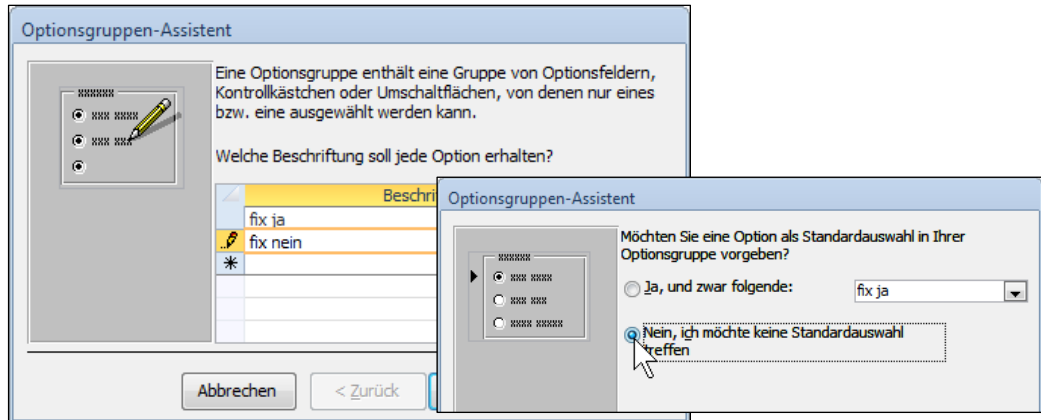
Optionsgruppen-Assistent

Eine Optionsgruppe enthält eine Gruppe von Optionsfeldern, Kontrollkästchen oder Umschaltflächen, von denen nur eines bzw. eine ausgewählt werden kann.

Welche Beschriftung soll jede Option erhalten?

| | Beschri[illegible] |
|---|---|
| | fix ja |
| | fix nein |
| * | |

Abbrechen
< Zurück

Optionsgruppen-Assistent

Möchten Sie eine Option als Standardauswahl in Ihrer Optionsgruppe vorgeben?

Ja, und zwar folgende: fix ja

Nein, ich möchte keine Standardauswahl treffen